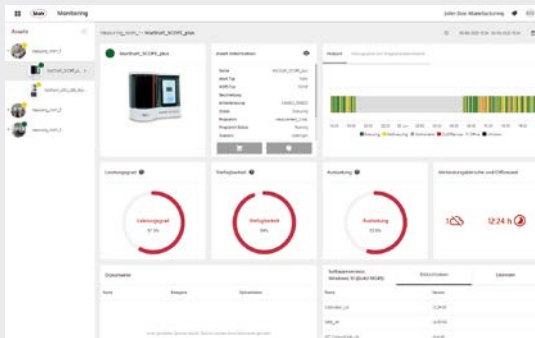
Monitoring

John Doe Manufacturing

Assets

Messung_nim_1

Markhof_SCOPE_plus

Messung_nim_2

Messung_nim_3

Messung_nim_1 > Markhof_SCOPE_plus

Markhof_SCOPE_plus

Asset Information

Verlauf

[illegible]

Leistungsgrad

Leistungsgrad

Verfügbarkeit

Verfügbarkeit

Auslastung

Auslastung

Verbindungsabbrüche und Offlinezeit

12:24 h

Dokumente

Name

Kategorie

Softwareversion Windows 10 (Build 19045)

Name

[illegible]